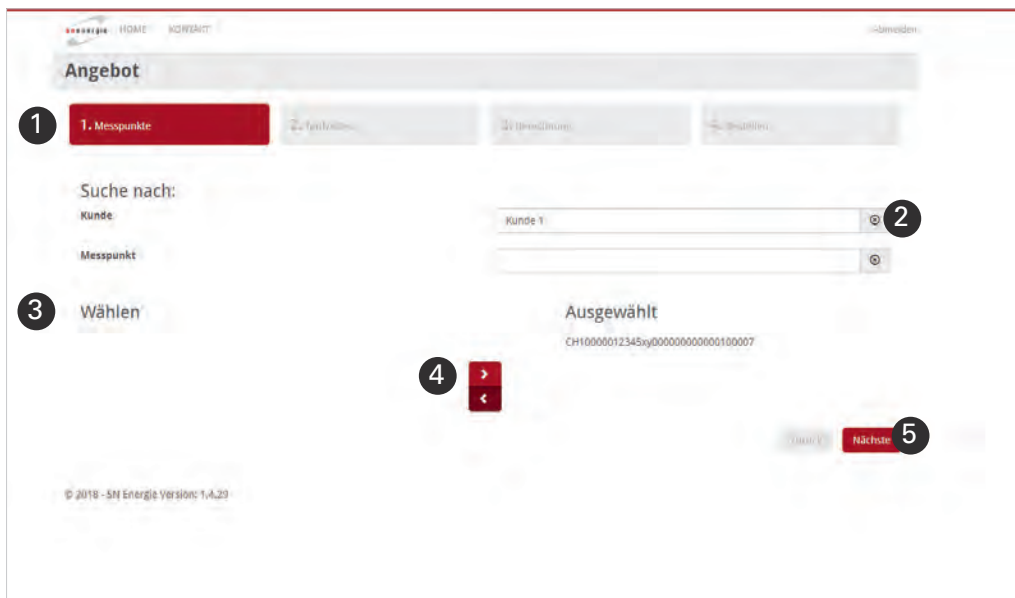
HOME KONTAKT

Abmelden

Angebot

1

1. Messpunkte

2. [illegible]

3. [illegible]

4. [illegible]

Suche nach:

Kunde

Kunde 1

2

Messpunkt

3

Wählen

Ausgewählt

CH10000012345xy000000000000100007

4

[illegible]

Nächste

5

© 2018 - SN Energie Version: 1.4.29